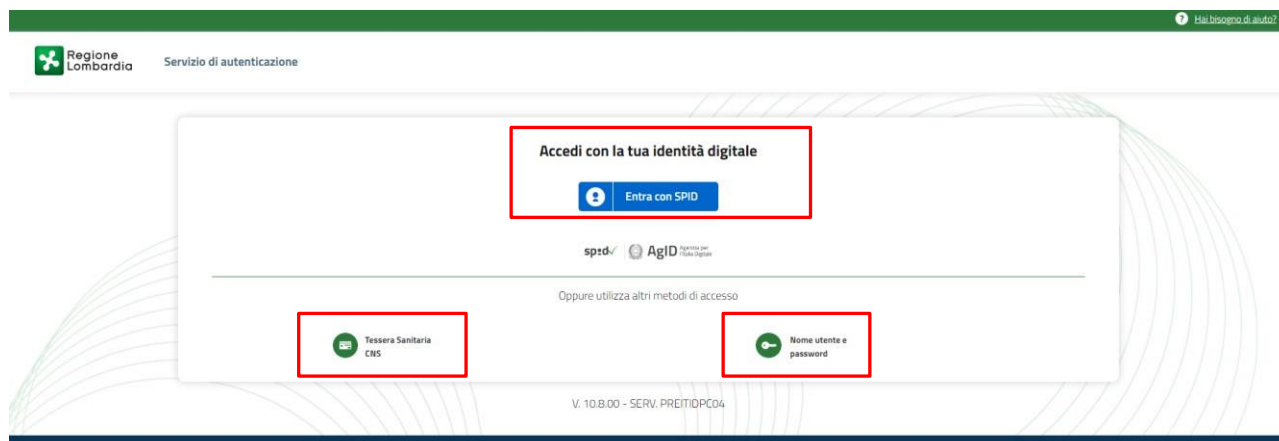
Hai bisogno di aiuto?

Regione Lombardia

Servizio di autenticazione

Accedi con la tua identità digitale

Entra con SPID

spid AgID Agenzia per l'Italia Digitale

Oppure utilizza altri metodi di accesso

Tessera Sanitaria CNS

Nome utente e password

V. 10.8.00 - SERV. PREITIDPC04